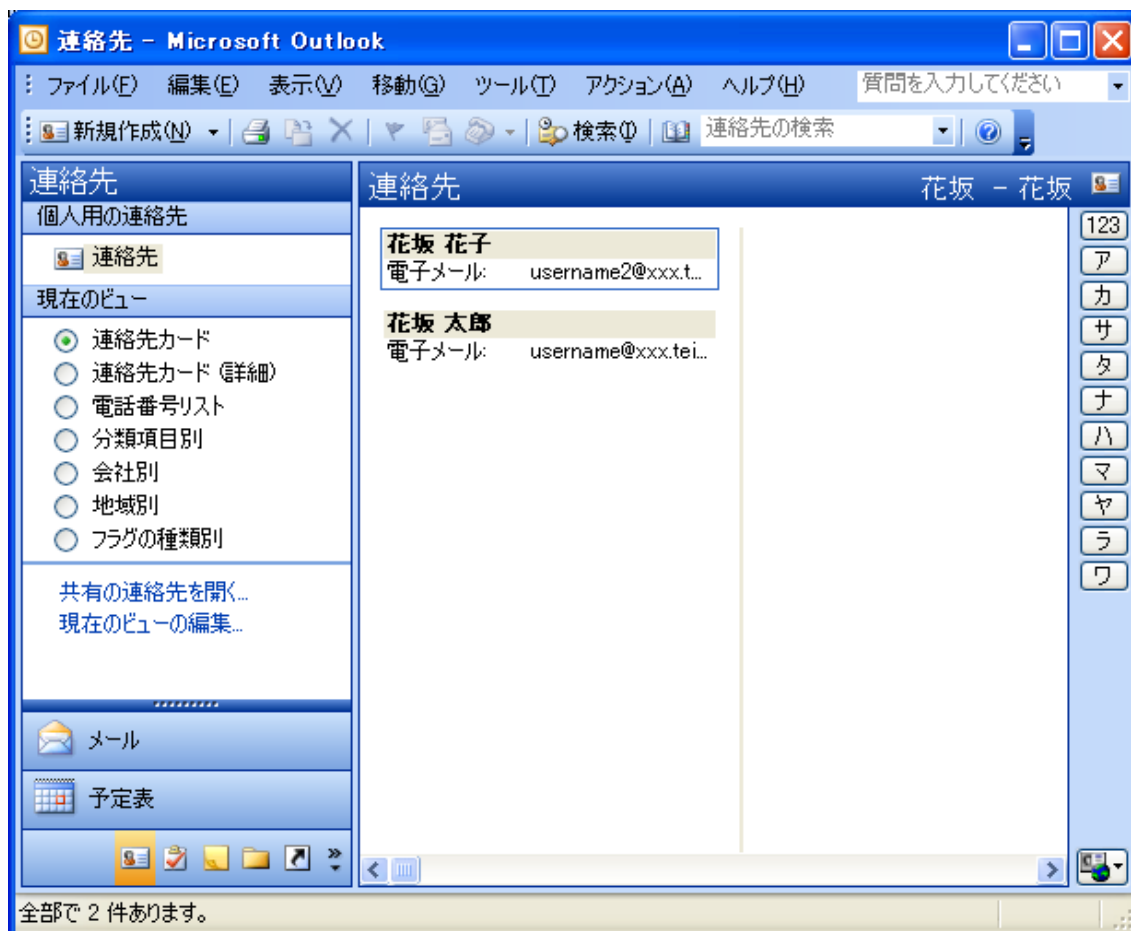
連絡先 - Microsoft Outlook

ファイル(F) 編集(E) 表示(V) 移動(G) ツール(T) アクション(A) ヘルプ(H) 質問を入力してください

新規作成(N) 検索(I) 連絡先の検索

連絡先

個人用の連絡先

連絡先

現在のビュー

連絡先カード
連絡先カード (詳細)
電話番号リスト
分類項目別
会社別
地域別
フラグの種類別

共有の連絡先を開く...
現在のビューの編集...

メール

予定表

連絡先 花坂 - 花坂

花坂 花子
電子メール: username2@xxx.t...

花坂 太郎
電子メール: username@xxx.tei...

123
ア
カ
サ
タ
ナ
ハ
マ
ヤ
ラ
ワ

全部で 2 件あります。